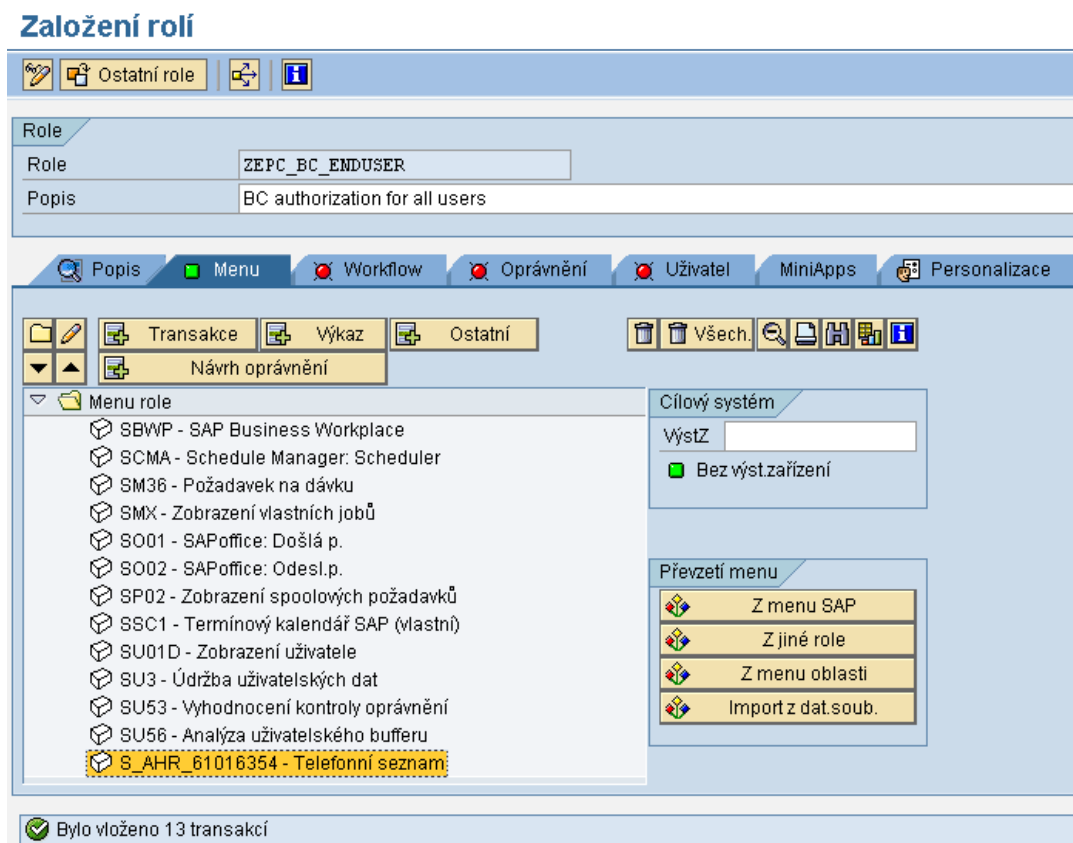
Založení rolí

Ostatní role

Role

| Role | ZEPC_BC_ENDUSER |
|---|---|
| Popis | BC authorization for all users |

Popis | Menu | Workflow | Oprávnění | Uživatel | MiniApps | Personalizace

Transakce | Výkaz | Ostatní

Všech.

Návrh oprávnění

Menu role
SBWP - SAP Business Workplace
SCMA - Schedule Manager: Scheduler
SM36 - Požadavek na dávku
SMX - Zobrazení vlastních jobů
SO01 - SAPoffice: Došlá p.
SO02 - SAPoffice: Odesl.p.
SP02 - Zobrazení spoolových požadavků
SSC1 - Termínový kalendář SAP (vlastní)
SU01D - Zobrazení uživatele
SU3 - Údržba uživatelských dat
SU53 - Vyhodnocení kontroly oprávnění
SU56 - Analýza uživatelského bufferu
S_AHR_61016354 - Telefonní seznam

Cílový systém
VýstZ
Bez výst.zařízení

Převzetí menu
Z menu SAP
Z jiné role
Z menu oblasti
Import z dat.soub.

Bylo vloženo 13 transakcí